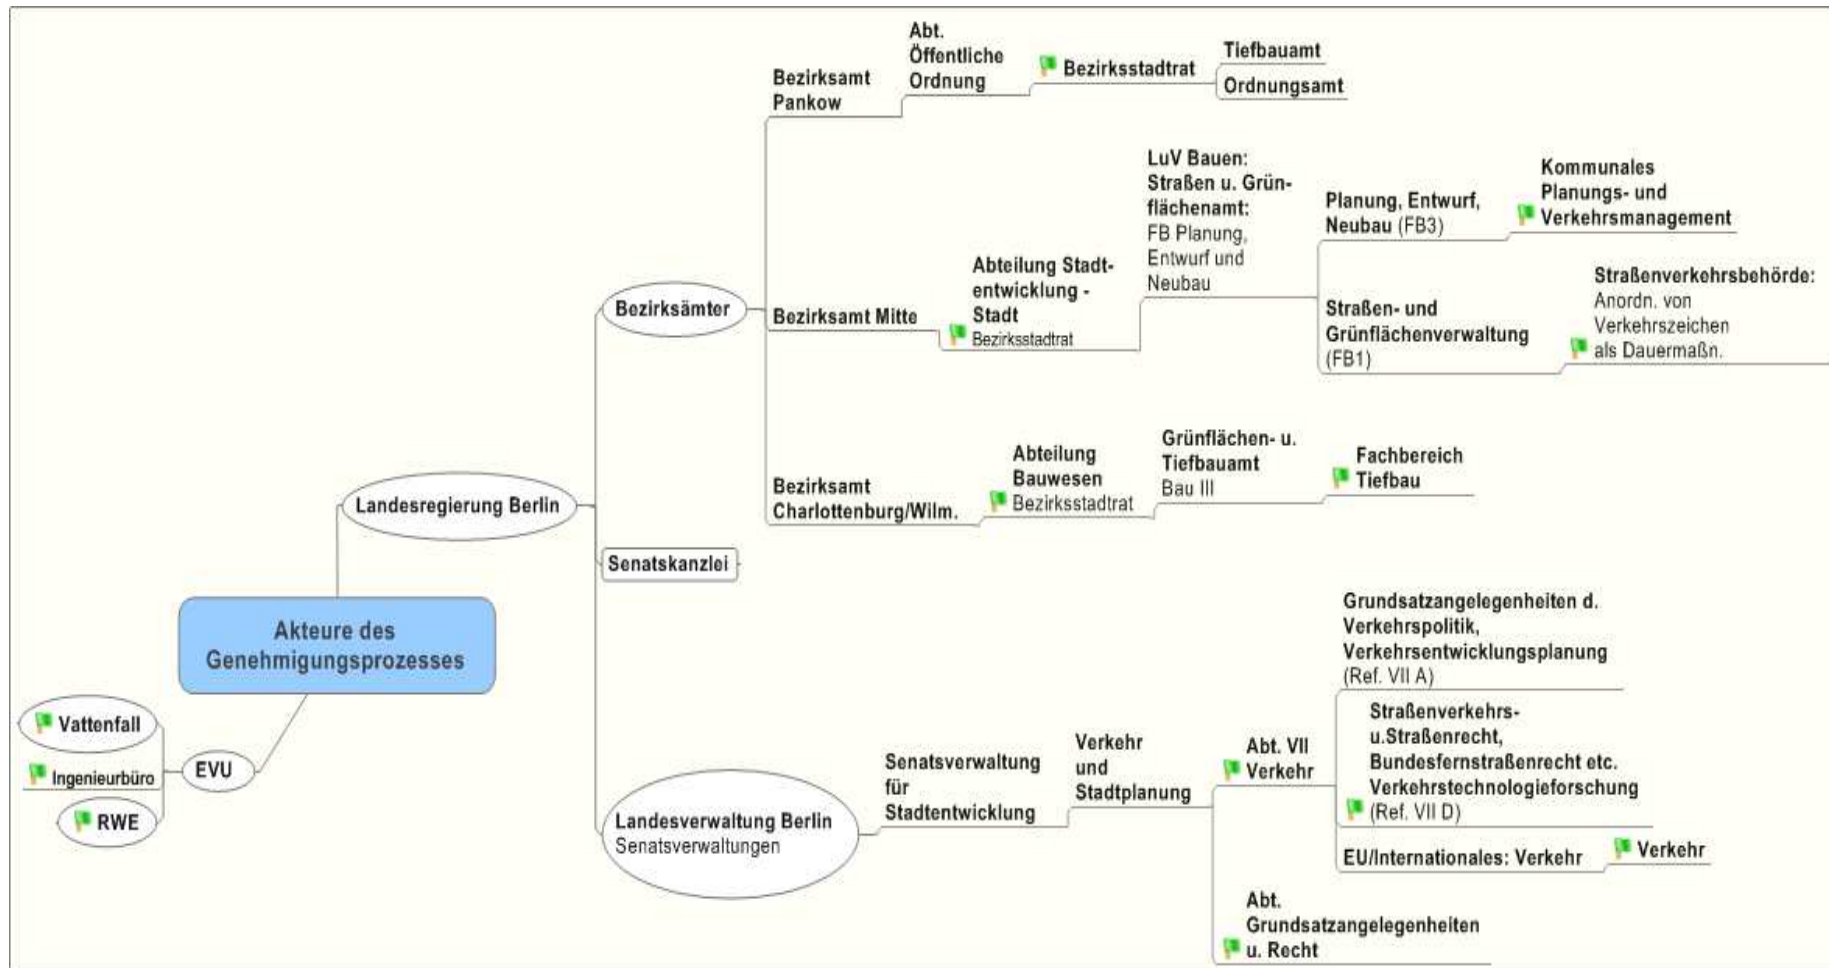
Akteure des Genehmigungsprozesses

Landesregierung Berlin

Bezirksämter

Bezirksamt Pankow

Abt. Öffentliche Ordnung

Bezirksstadtrat

Tiefbauamt

Ordnungsamt

Bezirksamt Mitte

Abteilung Stadtentwicklung - Stadt
Bezirksstadtrat

LuV Bauen: Straßen u. Grünflächenamt:
FB Planung, Entwurf und Neubau

Planung, Entwurf, Neubau (FB3)

Kommunales Planungs- und Verkehrsmanagement

Straßen- und Grünflächenverwaltung (FB1)

Straßenverkehrsbehörde:
Anordn. von Verkehrszeichen als Dauermaßn.

Bezirksamt Charlottenburg/Wilm.

Abteilung Bauwesen
Bezirksstadtrat

Grünflächen- u. Tiefbauamt
Bau III

Fachbereich Tiefbau

Senatskanzlei

Landesverwaltung Berlin
Senatsverwaltungen

Senatsverwaltung für Stadtentwicklung

Verkehr und Stadtplanung

Abt. VII Verkehr

Grundsatzangelegenheiten d. Verkehrspolitik, Verkehrsentwicklungsplanung
(Ref. VII A)

Straßenverkehrs- u.Straßenrecht, Bundesfernstraßenrecht etc. Verkehrstechnologieforschung
(Ref. VII D)

EU/Internationales: Verkehr

Verkehr

Abt. Grundsatzangelegenheiten u. Recht

EVU

Vattenfall

Ingenieurbüro

RWE